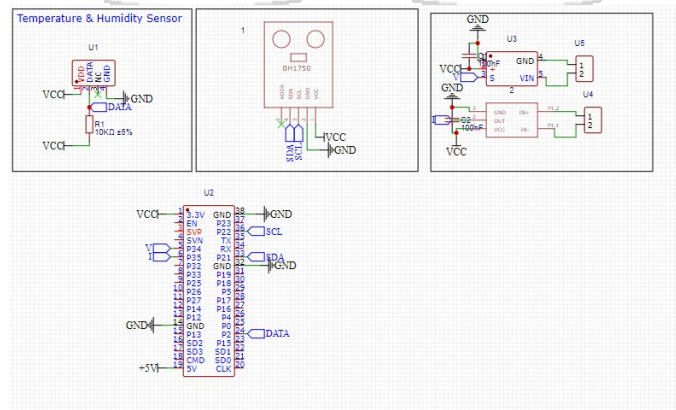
Temperature & Humidity Sensor

U1

VDD DATA NC GND

VCC

GND

DATA

R1
10KΩ ±5%

VCC

1

BH1750

ADDR SDA SCL GND VCC

VCC

SDA SCL

GND

GND

C1
100nF

U3

VCC

V

GND

VIN

5

2

U5

1
2

GND

C2
100nF

U4

VCC

1
2

U2

VCC 1 3.3V GND 38 GND
2 EN P23 37
3 SVP P22 36 SCL
4 SVN TX 35
V 5 P34 RX 34
I 6 P35 P21 33 SDA
7 P32 GND 32 GND
8 P33 P19 31
9 P25 P18 30
10 P26 P5 29
11 P27 P17 28
12 P14 P16 27
13 P12 P4 26
GND 14 GND P0 25
15 P13 P2 24 DATA
16 SD2 P15 23
17 SD3 SD1 22
18 CMD SD0 21
+5V 19 5V CLK 20